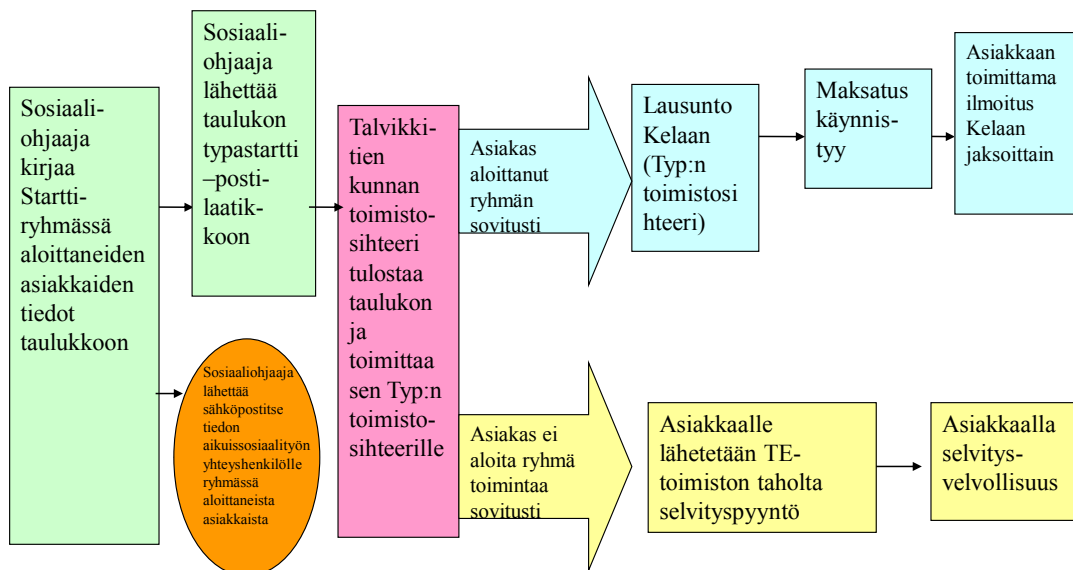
Sosiaaliohjaaja kirjaa Starttiryhmässä aloittaneiden asiakkaiden tiedot taulukkoon

Sosiaaliohjaaja lähettää taulukon typastartti –postilaatikkoon

Sosiaaliohjaaja lähettää sähköpostitse tiedon aikuissosiaalityön yhteyshenkilölle ryhmässä aloittaneista asiakkaista

Talvikkitien kunnan toimistosihteeri tulostaa taulukon ja toimittaa sen Typ:n toimistosihteerille

Asiakas aloittanut ryhmän sovitusti

Lausunto Kelaan (Typ:n toimistosihteeri)

Maksatus käynnistyy

Asiakkaan toimittama ilmoitus Kelaan jaksoittain

Asiakas ei aloita ryhmä toimintaa sovitusti

Asiakkaalle lähetetään TE-toimiston taholta selvityspyyntö

Asiakkaalla selvitysvelvollisuus